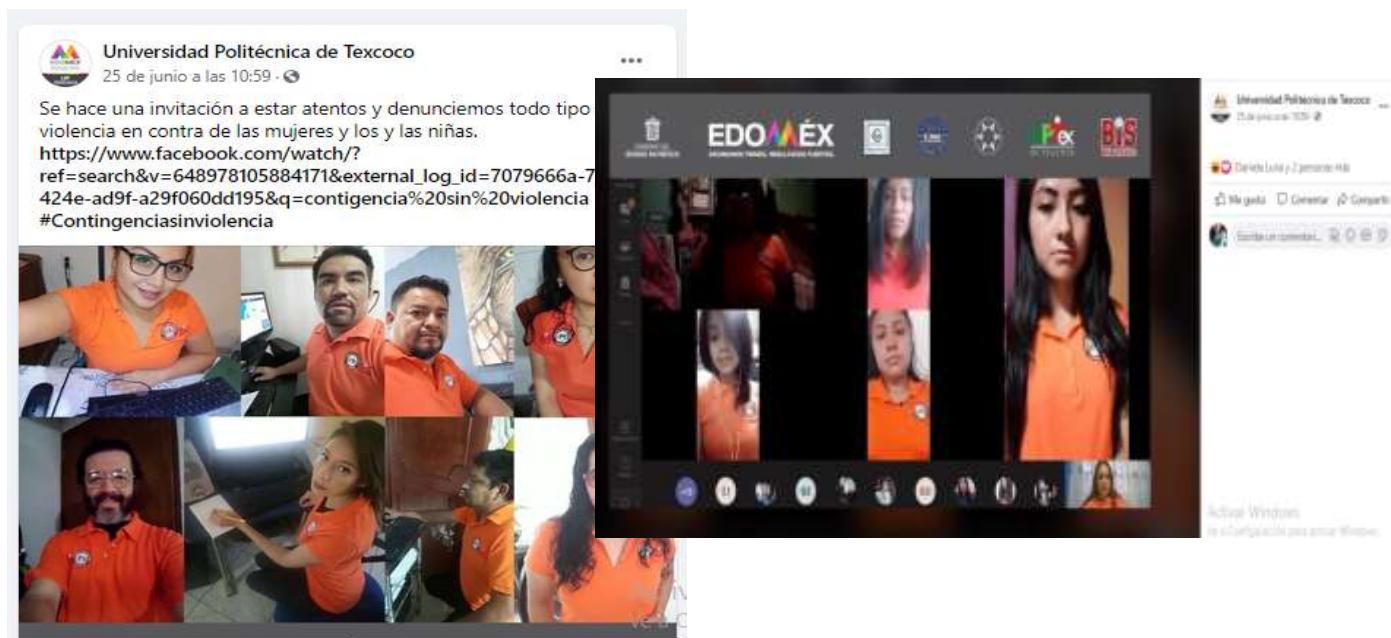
Universidad Politécnica de Texcoco
25 de junio a las 10:59 ·

Se hace una invitación a estar atentos y denunciemos todo tipo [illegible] violencia en contra de las mujeres y los y las niñas.
https://www.facebook.com/watch/?ref=search&v=648978105884171&external_log_id=7079666a-7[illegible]424e-ad9f-a29f060dd195&q=contigencia%20sin%20violencia
#Contingenciasinviolencia

EDOMÉX
DECISIONES FIRMES, RESULTADOS FUERTES.

Universidad Politécnica de Texcoco
25 de junio a las 10:59
Daniela Luna y 2 personas más
Me gusta Comentar Compartir
Escribe un comentario...

Activar Windows
Ve a Configuración para activar Windows.